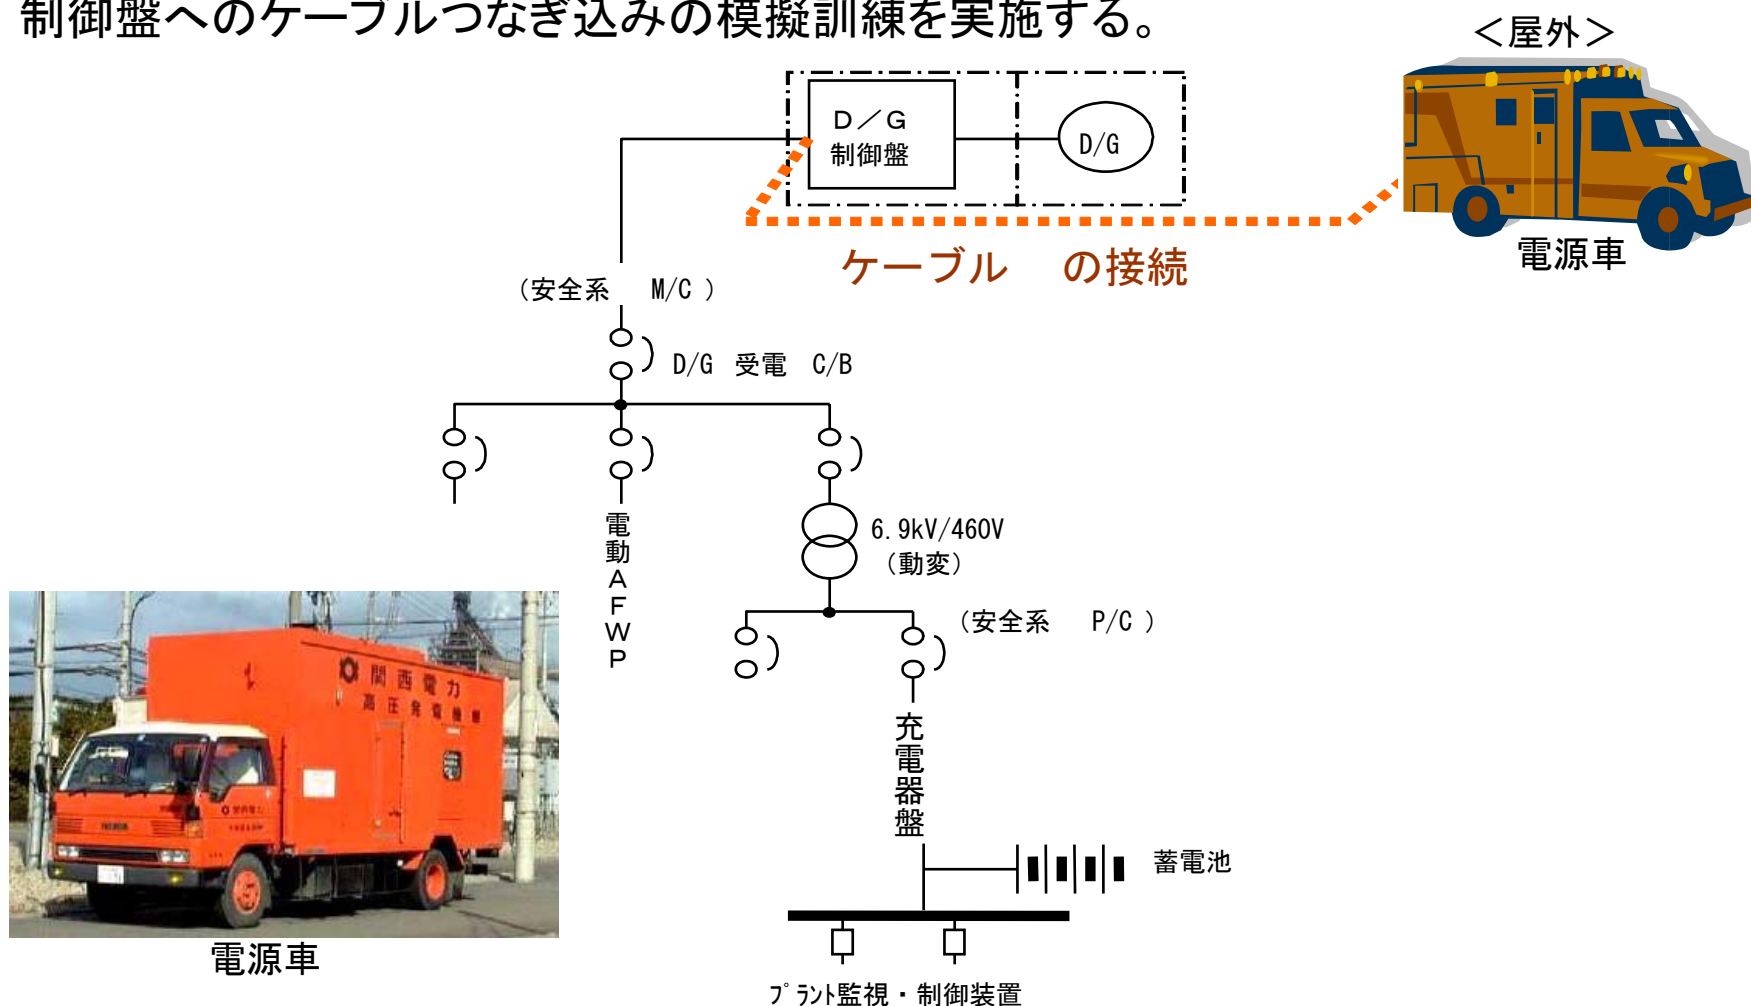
制御盤へのケーブルつなぎ込みの模擬訓練を実施する。

＜屋外＞

D／G
制御盤

D/G

電源車

ケーブル　の接続

（安全系　M/C ）

D/G 受電 C/B

電動AFWP

6.9kV/460V
（動変）

（安全系　P/C ）

関西電力
高圧発電機車

充電器盤

蓄電池

電源車

ﾌﾟﾗﾝﾄ監視・制御装置